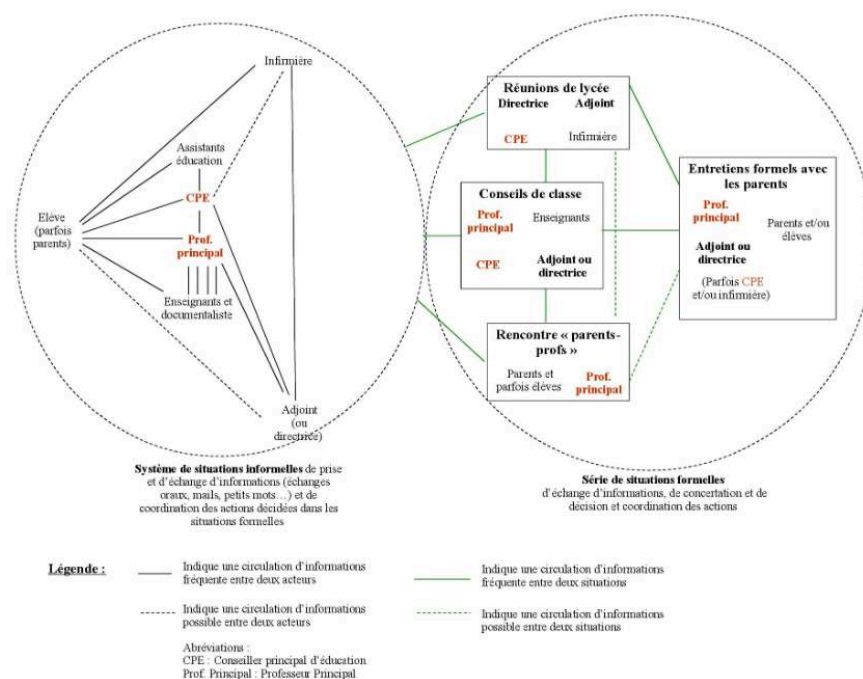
Infirmière

Assistants éducation

CPE

Prof. principal

Elève (parfois parents)

Enseignants et documentaliste

Adjoint (ou directrice)

Système de situations informelles de prise et d'échange d'informations (échanges oraux, mails, petits mots…) et de coordination des actions décidées dans les situations formelles

Réunions de lycée
Directrice Adjoint
CPE Infirmière

Conseils de classe
Prof. principal Enseignants
CPE Adjoint ou directrice

Rencontre « parents-profs »
Parents et parfois élèves Prof. principal

Entretiens formels avec les parents
Prof. principal Parents et/ou élèves
Adjoint ou directrice
(Parfois CPE et/ou infirmière)

Série de situations formelles
d'échange d'informations, de concertation et de décision et coordination des actions

Légende :

Indique une circulation d'informations fréquente entre deux acteurs

Indique une circulation d'informations possible entre deux acteurs

Indique une circulation d'informations fréquente entre deux situations

Indique une circulation d'informations possible entre deux situations

Abréviations :
CPE : Conseiller principal d'éducation
Prof. Principal : Professeur Principal